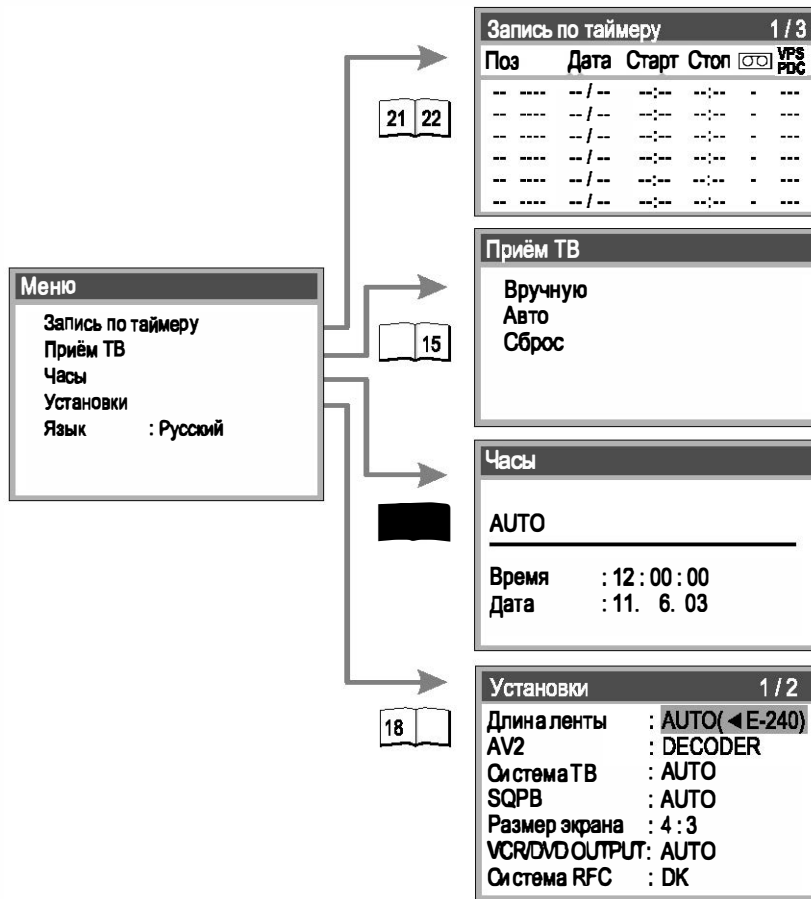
Меню

Запись по таймеру
Приём ТВ
Часы
Установки
Язык : Русский

21 22

Запись по таймеру 1 / 3

| Поз | | Дата | Старт | Стоп | | VPS PDC |
|---|---|---|---|---|---|---|
| -- | ---- | -- / -- | --:-- | --:-- | - | --- |
| -- | ---- | -- / -- | --:-- | --:-- | - | --- |
| -- | ---- | -- / -- | --:-- | --:-- | - | --- |
| -- | ---- | -- / -- | --:-- | --:-- | - | --- |
| -- | ---- | -- / -- | --:-- | --:-- | - | --- |
| -- | ---- | -- / -- | --:-- | --:-- | - | --- |

15

Приём ТВ

Вручную
Авто
Сброс

Часы

AUTO

Время : 12 : 00 : 00
Дата : 11. 6. 03

18

Установки 1 / 2

Длина ленты : AUTO(◄E-240)
AV2 : DECODER
Система ТВ : AUTO
SQPB : AUTO
Размер экрана : 4 : 3
VCR/DVD OUTPUT: AUTO
Система RFC : DK